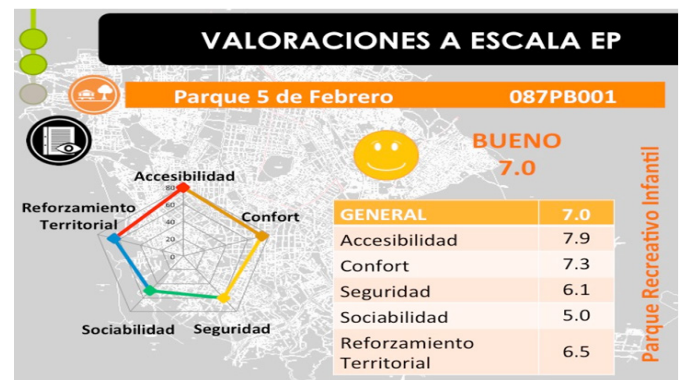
VALORACIONES A ESCALA EP

Parque 5 de Febrero 087PB001

BUENO
7.0

Parque Recreativo Infantil

Accesibilidad
Confort
Seguridad
Sociabilidad
Reforzamiento Territorial

80
60
40
20
0

| GENERAL | 7.0 |
|---|---|
| Accesibilidad | 7.9 |
| Confort | 7.3 |
| Seguridad | 6.1 |
| Sociabilidad | 5.0 |
| Reforzamiento Territorial | 6.5 |